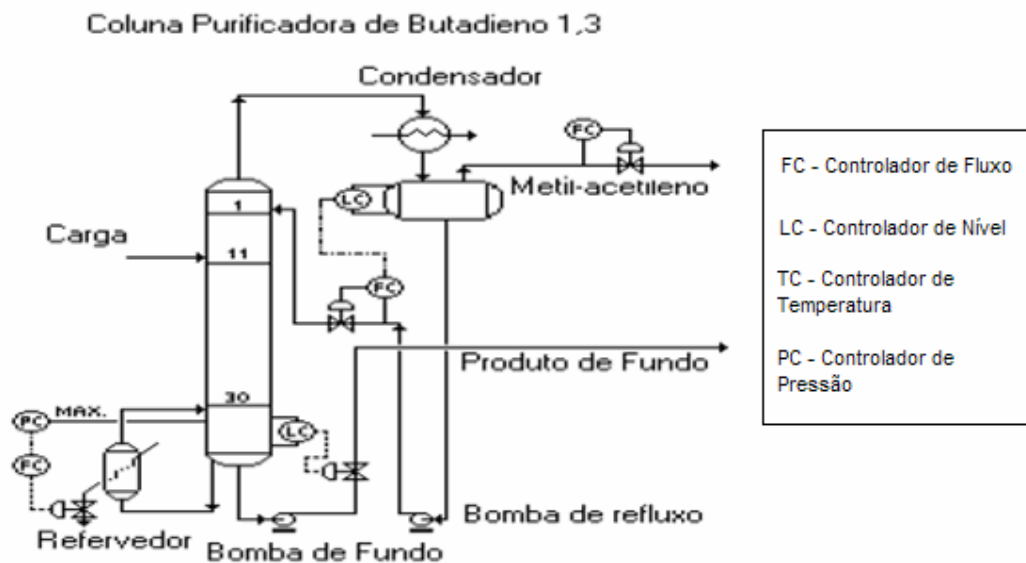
Coluna Purificadora de Butadieno 1,3

Condensador

FC

LC

Metil-acetileno

Carga

1

11

FC

Produto de Fundo

30

PC

MAX.

LC

FC

Refervedor

Bomba de Fundo

Bomba de refluxo

FC - Controlador de Fluxo

LC - Controlador de Nível

TC - Controlador de Temperatura

PC - Controlador de Pressão